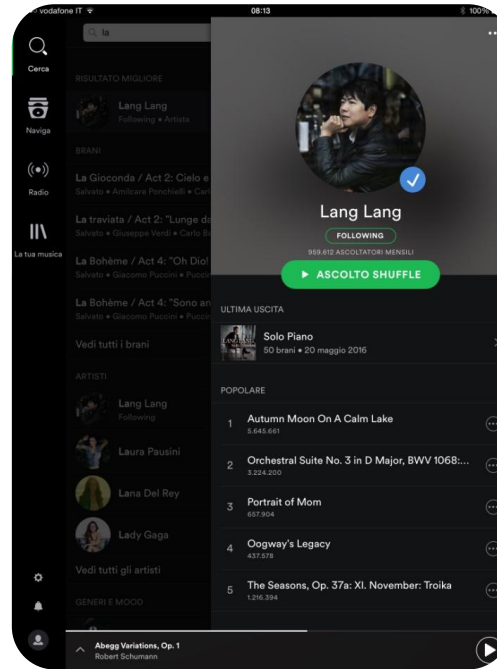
vodafone IT
08:13
100%

Cerca
Naviga
Radio
La tua musica

la

RISULTATO MIGLIORE
Lang Lang
Following • Artista

BRANI
La Gioconda / Act 2: Cielo e
Salvato • Amilcare Ponchielli • Carl
La traviata / Act 2: "Lunge da
Salvato • Giuseppe Verdi • Carlo B
La Bohème / Act 4: "Oh Dio!
Salvato • Giacomo Puccini • Pucci
La Bohème / Act 4: "Sono an
Salvato • Giacomo Puccini • Pucci
Vedi tutti i brani

ARTISTI
Lang Lang
Following
Laura Pausini
Lana Del Rey
Lady Gaga
Vedi tutti gli artisti

GENERI E MOOD

Lang Lang
FOLLOWING
959.612 ASCOLTATORI MENSILI
ASCOLTO SHUFFLE

ULTIMA USCITA
Solo Piano
50 brani • 20 maggio 2016

POPOLARE
1 Autumn Moon On A Calm Lake
5.645.661
2 Orchestral Suite No. 3 in D Major, BWV 1068:...
3.224.200
3 Portrait of Mom
657.904
4 Oogway's Legacy
437.578
5 The Seasons, Op. 37a: XI. November: Troika
1.216.394

Abegg Variations, Op. 1
Robert Schumann